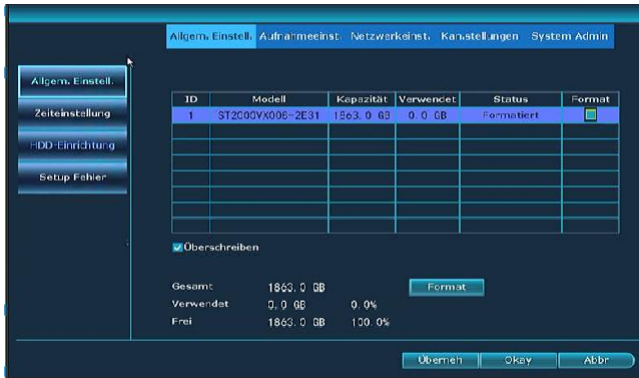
Allgem. Einstell. Aufnahmeeinst. Netzwerkeinst. Kan.stellungen System Admin

Allgem. Einstell.
Zeiteinstellung
HDD-Einrichtung
Setup Fehler

| ID | Modell | Kapazität | Verwendet | Status | Format |
|---|---|---|---|---|---|
| 1 | ST2000VX008-2E31 | 1863.0 GB | 0.0 GB | Formatiert | |
| | | | | | |
| | | | | | |
| | | | | | |
| | | | | | |
| | | | | | |
| | | | | | |

Überschreiben

Gesamt 1863.0 GB
Verwendet 0.0 GB 0.0%
Frei 1863.0 GB 100.0%

Format

Übernehm Okay Abbr